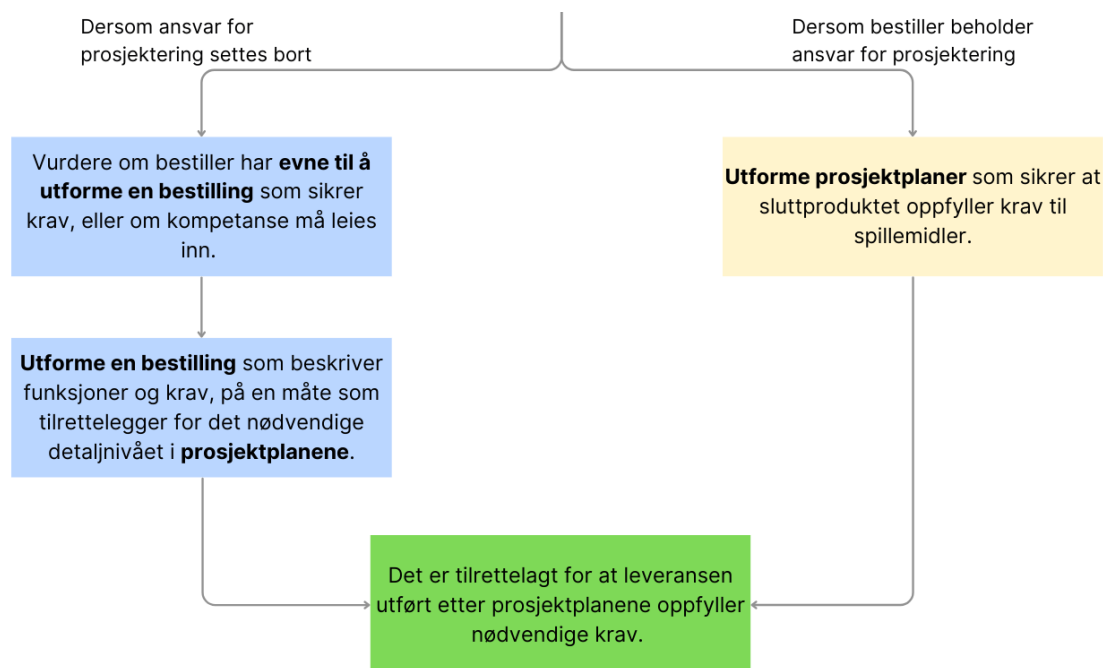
Dersom ansvar for prosjektering settes bort

Dersom bestiller beholder ansvar for prosjektering

Vurdere om bestiller har **evne til å utforme en bestilling** som sikrer krav, eller om kompetanse må leies inn.

**Utforme prosjektplaner** som sikrer at sluttproduktet oppfyller krav til spillemidler.

**Utforme en bestilling** som beskriver funksjoner og krav, på en måte som tilrettelegger for det nødvendige detaljnivået i **prosjektplanene**.

Det er tilrettelagt for at leveransen utført etter prosjektplanene oppfyller nødvendige krav.